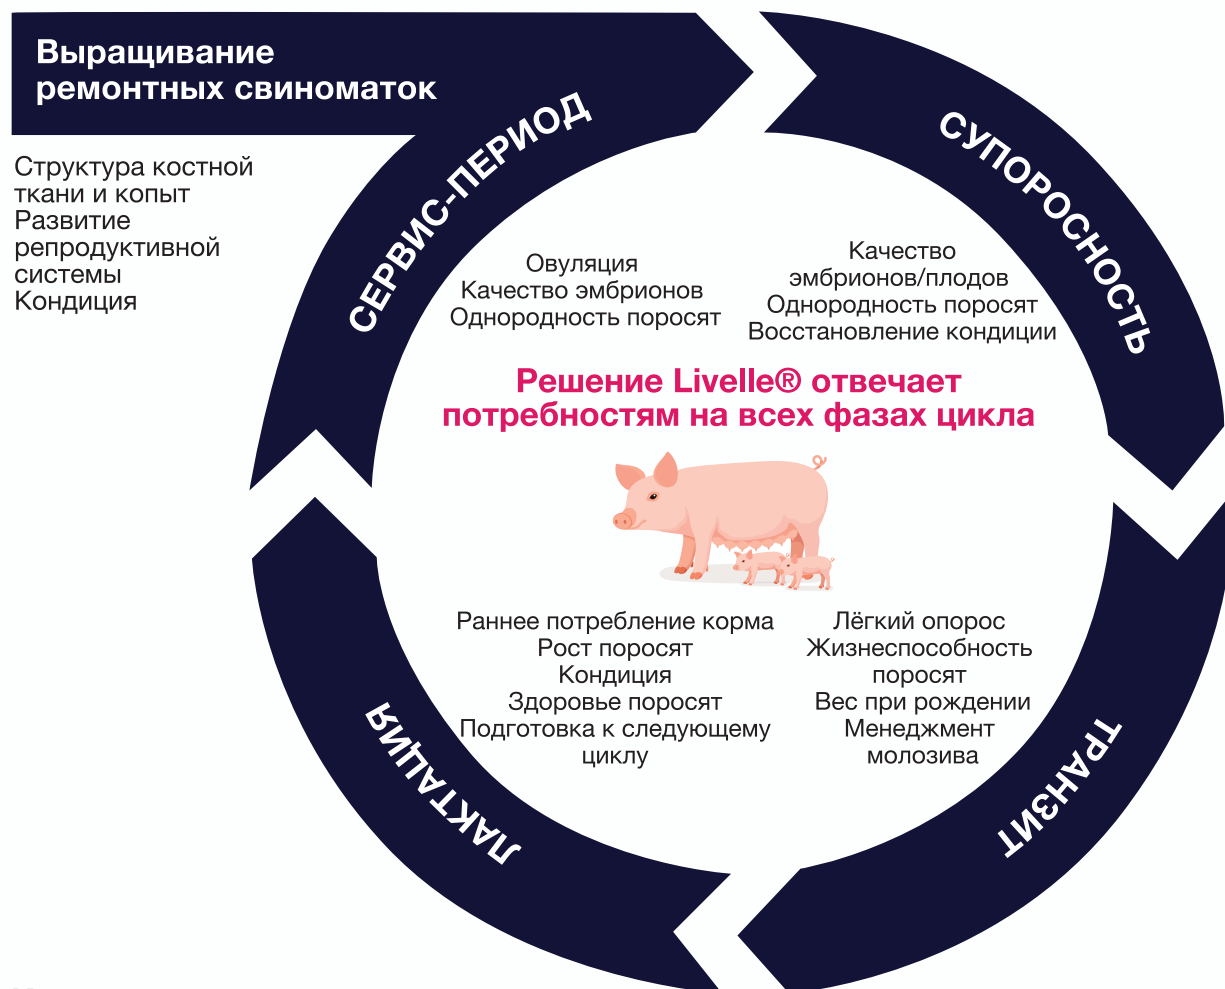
Выращивание ремонтных свиноматок

Структура костной ткани и копыт
Развитие репродуктивной системы
Кондиция

СЕРВИС-ПЕРИОД

Овуляция
Качество эмбрионов
Однородность поросят

СУПОРОСНОСТЬ

Качество эмбрионов/плодов
Однородность поросят
Восстановление кондиции

Решение Livelle® отвечает потребностям на всех фазах цикла

ТРАНЗИТ

Лёгкий опорос
Жизнеспособность поросят
Вес при рождении
Менеджмент молозива

ЛАКТАЦИЯ

Раннее потребление корма
Рост поросят
Кондиция
Здоровье поросят
Подготовка к следующему циклу